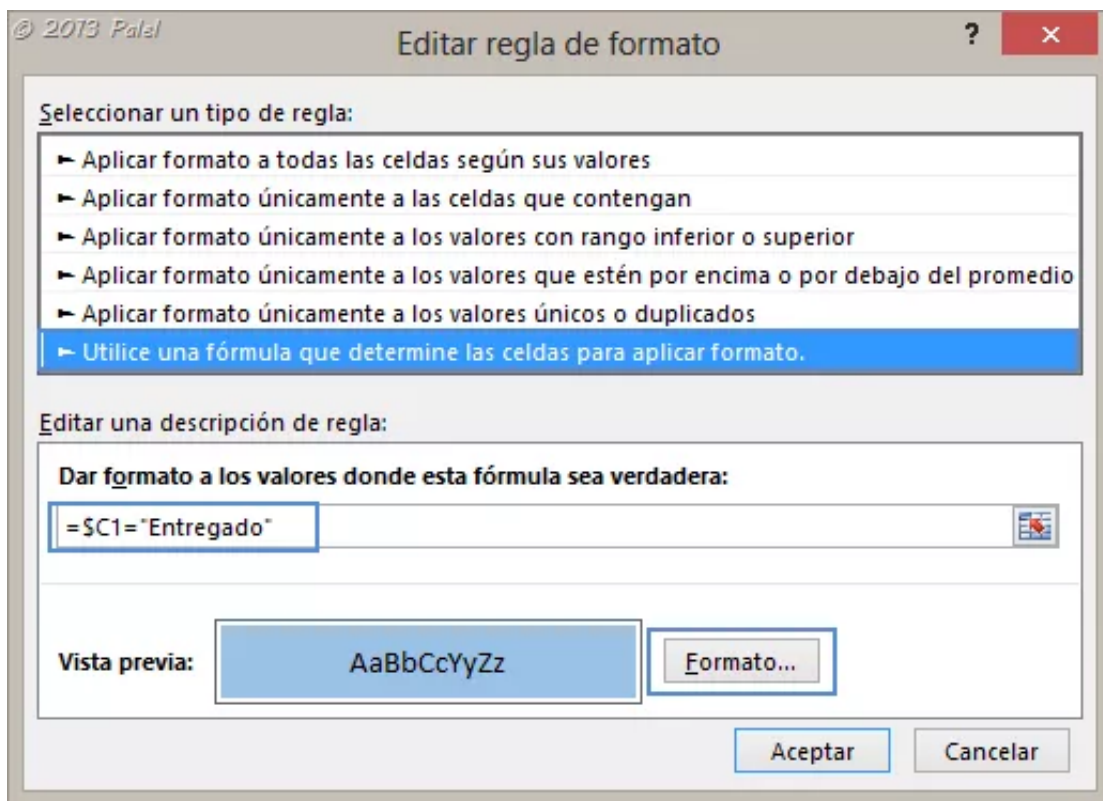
© 2013 Palel

Editar regla de formato

?

×

Seleccionar un tipo de regla:

► Aplicar formato a todas las celdas según sus valores
► Aplicar formato únicamente a las celdas que contengan
► Aplicar formato únicamente a los valores con rango inferior o superior
► Aplicar formato únicamente a los valores que estén por encima o por debajo del promedio
► Aplicar formato únicamente a los valores únicos o duplicados
► Utilice una fórmula que determine las celdas para aplicar formato.

Editar una descripción de regla:

Dar formato a los valores donde esta fórmula sea verdadera:

=$C1="Entregado"

Vista previa:

AaBbCcYyZz

Formato...

Aceptar

Cancelar